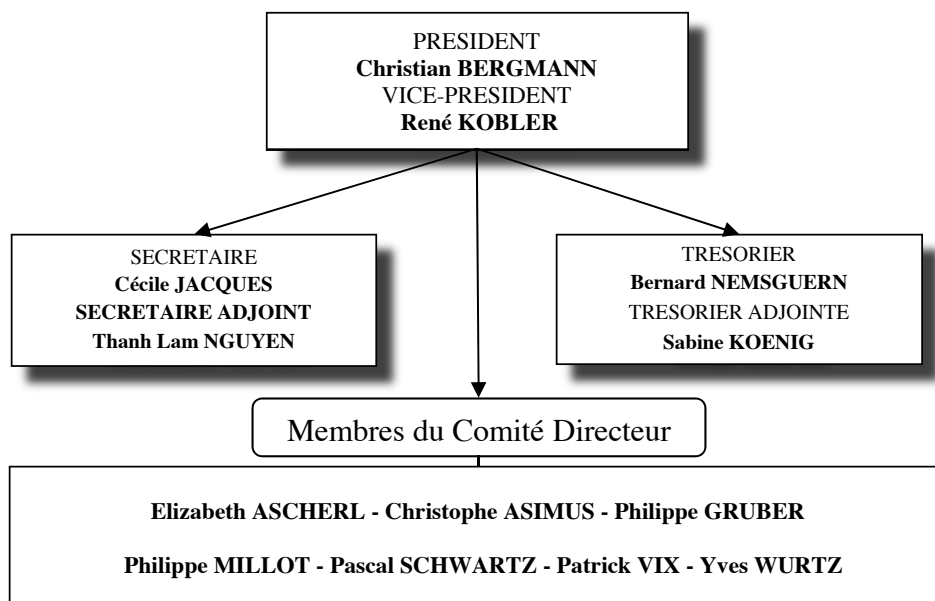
PRESIDENT
**Christian BERGMANN**
VICE-PRESIDENT
**René KOBLER**

SECRETAIRE
**Cécile JACQUES**
**SECRETAIRE ADJOINT**
**Thanh Lam NGUYEN**

TRESORIER
**Bernard NEMSGUERN**
TRESORIER ADJOINTE
**Sabine KOENIG**

Membres du Comité Directeur

**Elizabeth ASCHERL - Christophe ASIMUS - Philippe GRUBER**

**Philippe MILLOT - Pascal SCHWARTZ - Patrick VIX - Yves WURTZ**